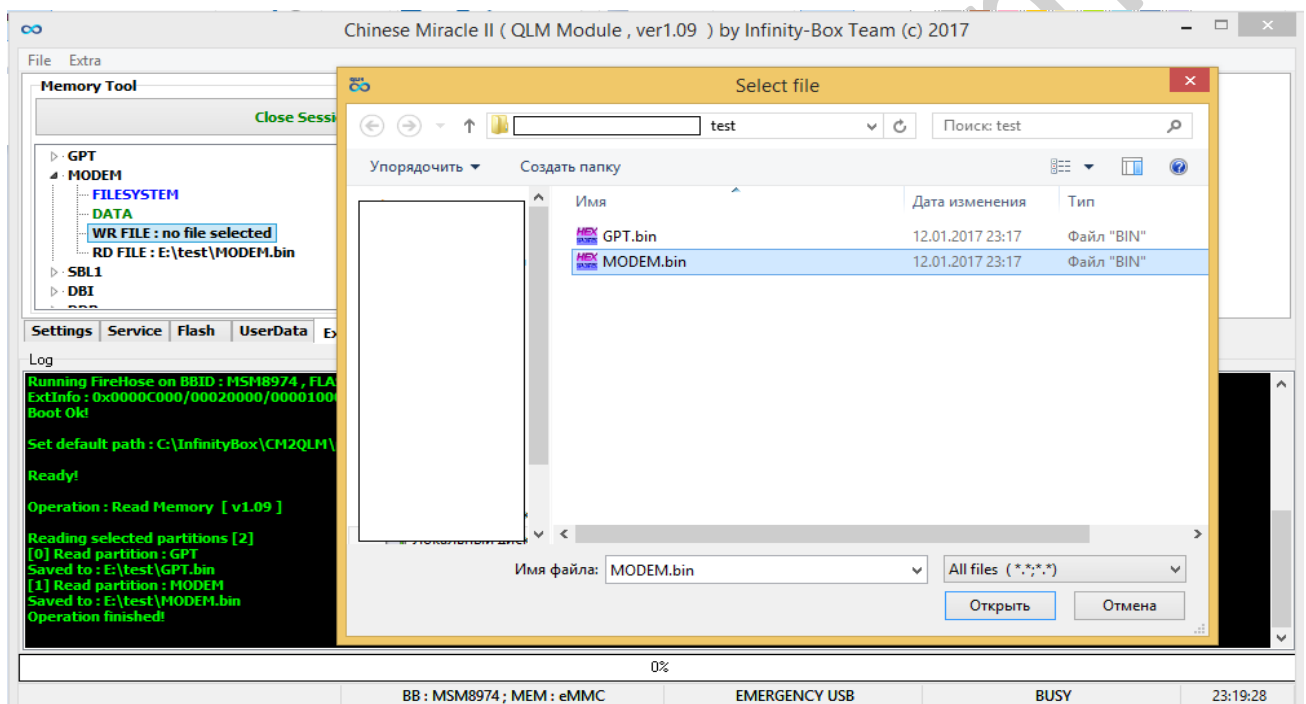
Chinese Miracle II ( QLM Module , ver1.09 ) by Infinity-Box Team (c) 2017

File Extra

Memory Tool

Close Sessi

GPT
MODEM
FILESYSTEM
DATA
WR FILE : no file selected
RD FILE : E:\test\MODEM.bin
SBL1
DBI

Settings | Service | Flash | UserData | Ex

Log

Running FireHose on BBID : MSM8974 , FLA
ExtInfo : 0x0000C000/00020000/0000100
Boot Ok!

Set default path : C:\InfinityBox\CM2QLM\

Ready!

Operation : Read Memory [ v1.09 ]

Reading selected partitions [2]
[0] Read partition : GPT
Saved to : E:\test\GPT.bin
[1] Read partition : MODEM
Saved to : E:\test\MODEM.bin
Operation finished!

Select file

test

Поиск: test

Упорядочить ▾ Создать папку

| Имя | Дата изменения | Тип |
|---|---|---|
| GPT.bin | 12.01.2017 23:17 | Файл "BIN" |
| MODEM.bin | 12.01.2017 23:17 | Файл "BIN" |

Имя файла: MODEM.bin

All files ( *.*;*.*)

Открыть Отмена

0%

BB : MSM8974 ; MEM : eMMC | EMERGENCY USB | BUSY | 23:19:28